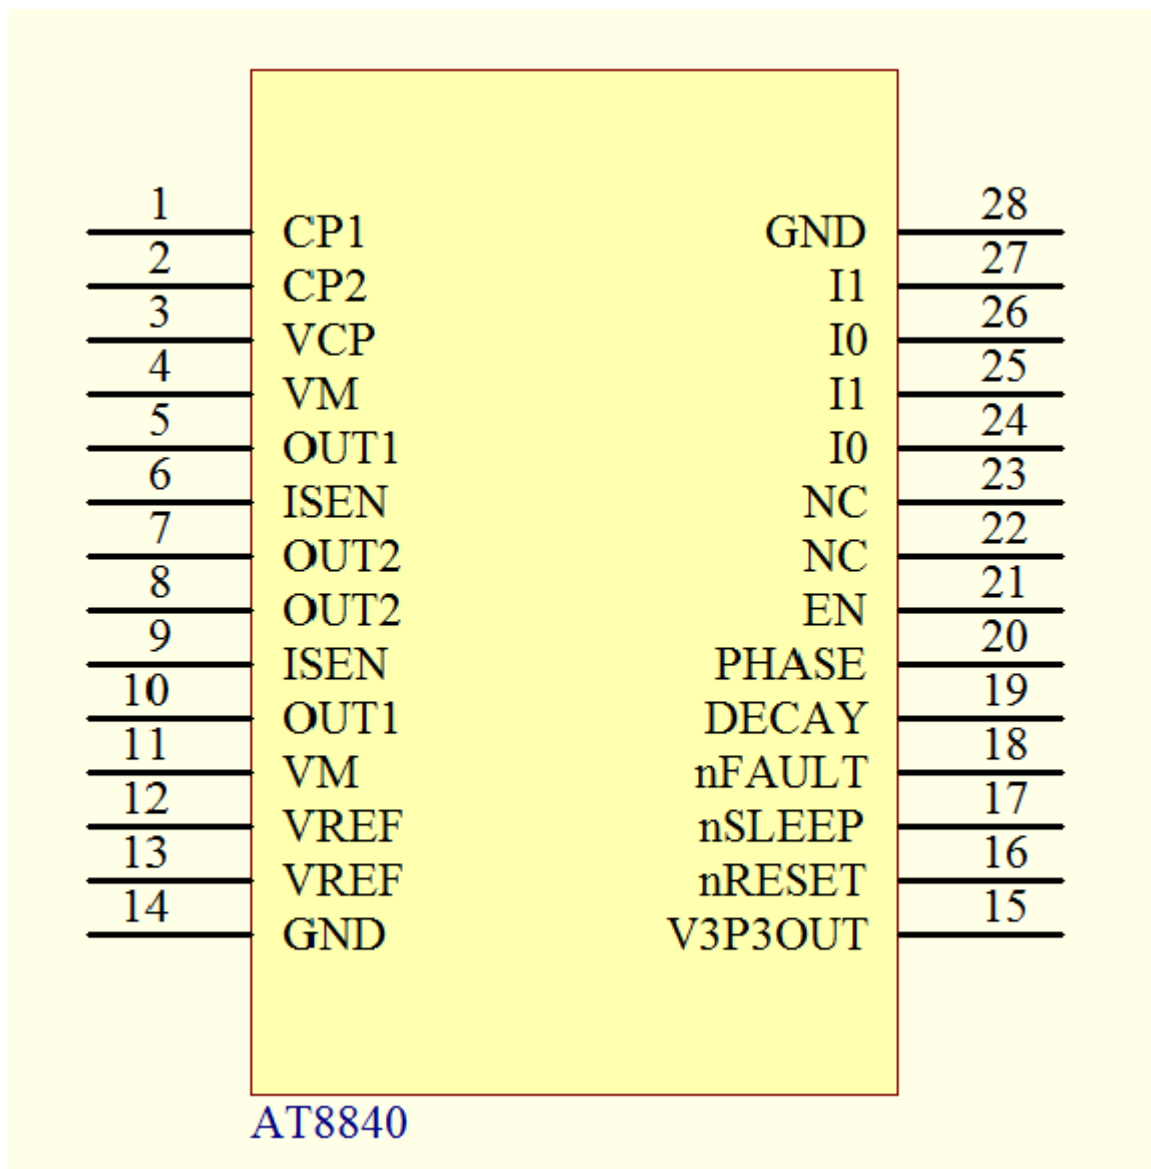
1 CP1
2 CP2
3 VCP
4 VM
5 OUT1
6 ISEN
7 OUT2
8 OUT2
9 ISEN
10 OUT1
11 VM
12 VREF
13 VREF
14 GND

GND 28
I1 27
I0 26
I1 25
I0 24
NC 23
NC 22
EN 21
PHASE 20
DECAY 19
nFAULT 18
nSLEEP 17
nRESET 16
V3P3OUT 15

AT8840